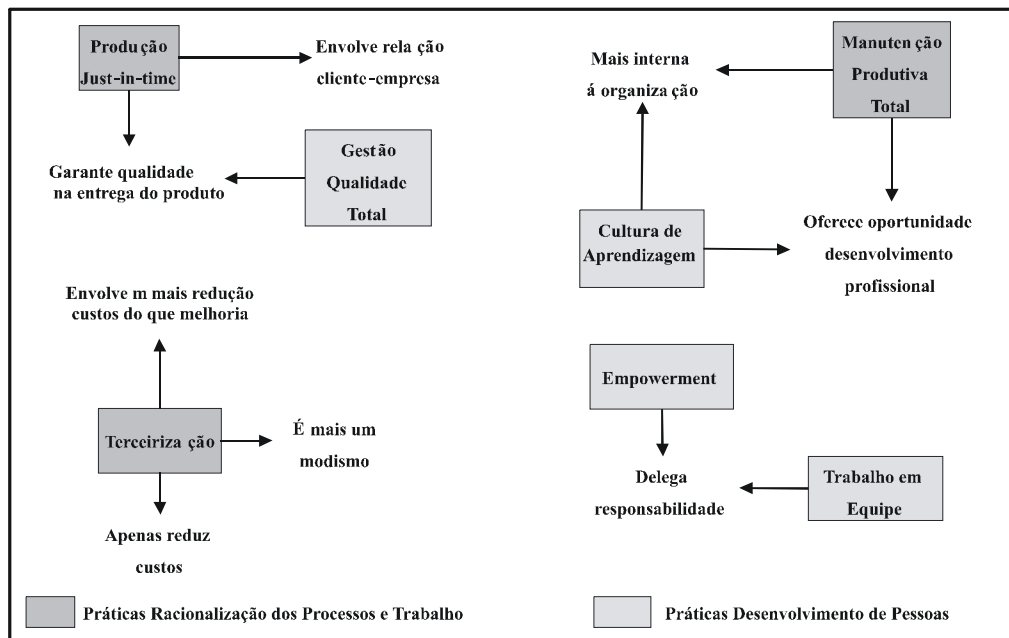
Produção Just-in-time

Envolve rela ção cliente-empresa

Garante qualidade na entrega do produto

Gestão Qualidade Total

Mais interna á organiza ção

Manuten ção Produtiva Total

Cultura de Aprendizagem

Oferece oportunidade desenvolvimento profissional

Envolve m mais redução custos do que melhoria

Terceiriza ção

É mais um modismo

Apenas reduz custos

Empowerment

Delega responsabilidade

Trabalho em Equipe

Práticas Racionalização dos Processos e Trabalho

Práticas Desenvolvimento de Pessoas